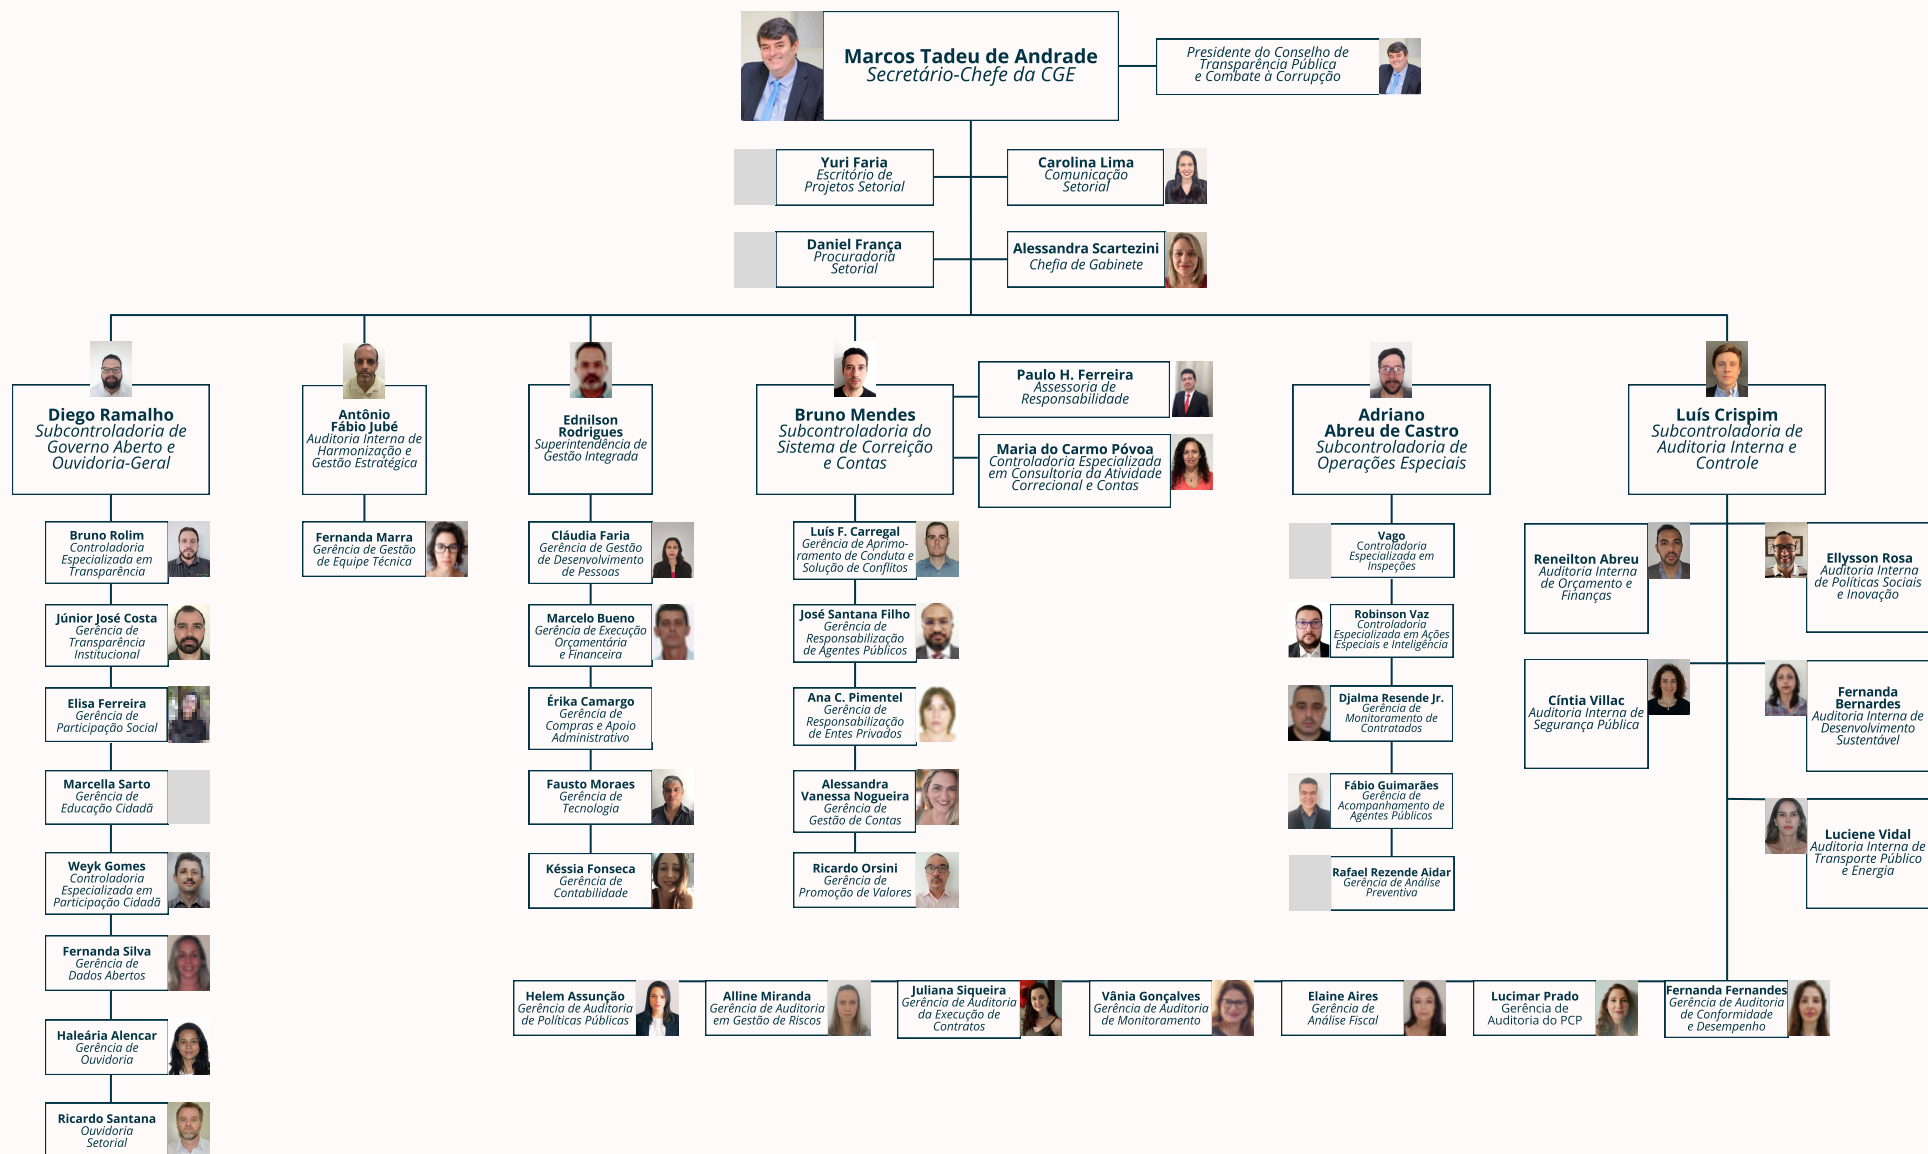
Marcos Tadeu de Andrade
Secretário-Chefe da CGE

Presidente do Conselho de Transparência Pública e Combate à Corrupção

Yuri Faria
Escritório de Projetos Setorial

Carolina Lima
Comunicação Setorial

Daniel França
Procuradoria Setorial

Alessandra Scartezini
Chefia de Gabinete

Diego Ramalho
Subcontroladoria de Governo Aberto e Ouvidoria-Geral

Bruno Rolim
Controladoria Especializada em Transparência

Júnior José Costa
Gerência de Transparência Institucional

Elisa Ferreira
Gerência de Participação Social

Marcella Sarto
Gerência de Educação Cidadã

Weyk Gomes
Controladoria Especializada em Participação Cidadã

Fernanda Silva
Gerência de Dados Abertos

Haleária Alencar
Gerência de Ouvidoria

Ricardo Santana
Ouvidoria Setorial

Antônio Fábio Jubé
Auditoria Interna de Harmonização e Gestão Estratégica

Fernanda Marra
Gerência de Gestão de Equipe Técnica

Ednilson Rodrigues
Superintendência de Gestão Integrada

Cláudia Faria
Gerência de Desenvolvimento de Pessoas

Marcelo Bueno
Gerência de Execução Orçamentária e Financeira

Érika Camargo
Gerência de Compras e Apoio Administrativo

Fausto Moraes
Gerência de Tecnologia

Késsia Fonseca
Gerência de Contabilidade

Bruno Mendes
Subcontroladoria do Sistema de Correição e Contas

Paulo H. Ferreira
Assessoria de Responsabilidade

Maria do Carmo Póvoa
Controladoria Especializada em Consultoria da Atividade Correcional e Contas

Luís F. Carregal
Gerência de Aprimoramento de Conduta e Solução de Conflitos

José Santana Filho
Gerência de Responsabilização de Agentes Públicos

Ana C. Pimentel
Gerência de Responsabilização de Entes Privados

Alessandra Vanessa Nogueira
Gerência de Gestão de Contas

Ricardo Orsini
Gerência de Promoção de Valores

Adriano Abreu de Castro
Subcontroladoria de Operações Especiais

Vago
Controladoria Especializada em Inspeções

Robinson Vaz
Controladoria Especializada em Ações Especiais e Inteligência

Djalma Resende Jr.
Gerência de Monitoramento de Contratados

Fábio Guimarães
Gerência de Acompanhamento de Agentes Públicos

Rafael Rezende Aidar
Gerência de Análise Preventiva

Luís Crispim
Subcontroladoria de Auditoria Interna e Controle

Reneilton Abreu
Auditoria Interna de Orçamento e Finanças

Ellysson Rosa
Auditoria Interna de Políticas Sociais e Inovação

Cíntia Villac
Auditoria Interna de Segurança Pública

Fernanda Bernardes
Auditoria Interna de Desenvolvimento Sustentável

Luciene Vidal
Auditoria Interna de Transporte Público e Energia

Helem Assunção
Gerência de Auditoria de Políticas Públicas

Alline Miranda
Gerência de Auditoria em Gestão de Riscos

Juliana Siqueira
Gerência de Auditoria da Execução de Contratos

Vânia Gonçalves
Gerência de Auditoria de Monitoramento

Elaine Aires
Gerência de Análise Fiscal

Lucimar Prado
Gerência de Auditoria do PCP

Fernanda Fernandes
Gerência de Auditoria de Conformidade e Desempenho